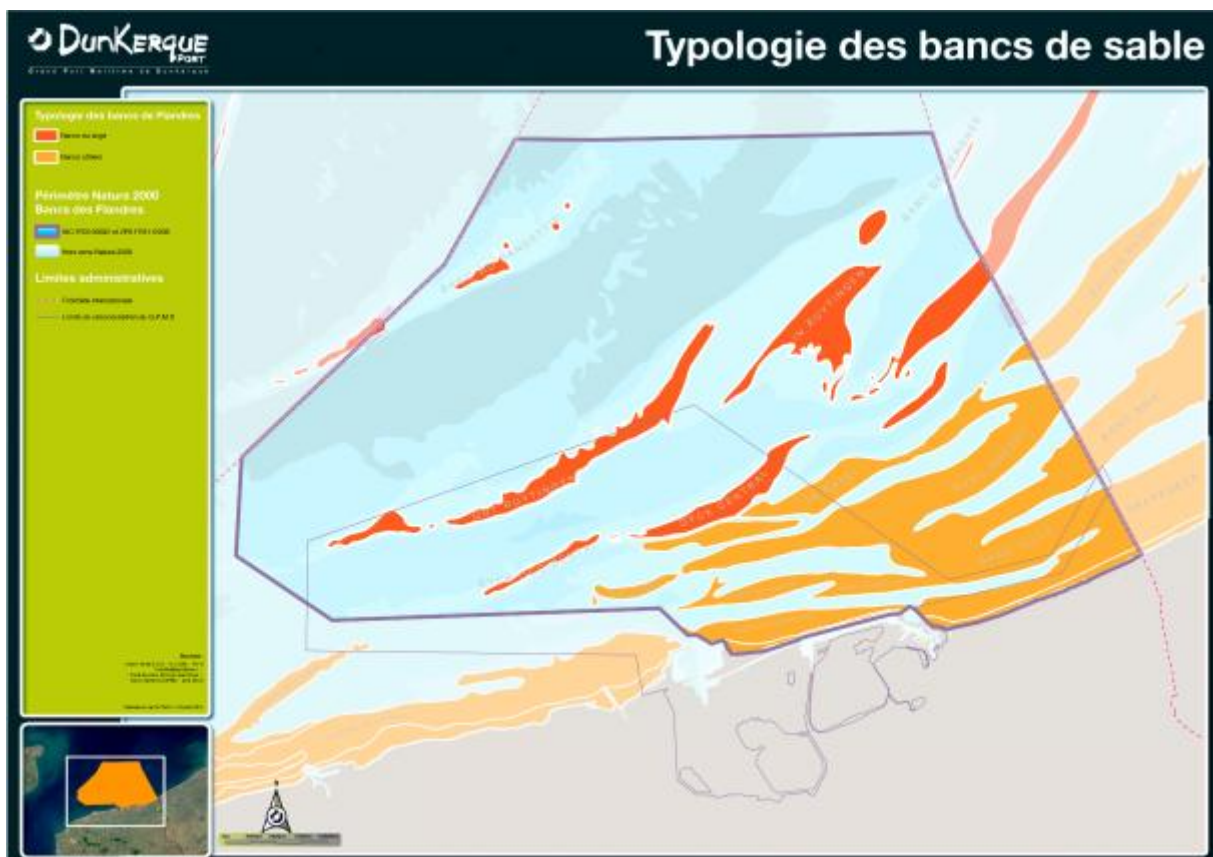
DUNKERQUE PORT
Grand Port Maritime de Dunkerque

Typologie des bancs de sable

Typologie des bancs de Flandres
Bancs au large
Bancs côtiers

Périmètre Natura 2000
Bancs des Flandres
SIC FR3102002 et ZPS FR3112006
Hors zone Natura 2000

Limites administratives
Frontière internationale
Limite de circonscription du GPMD

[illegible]

N